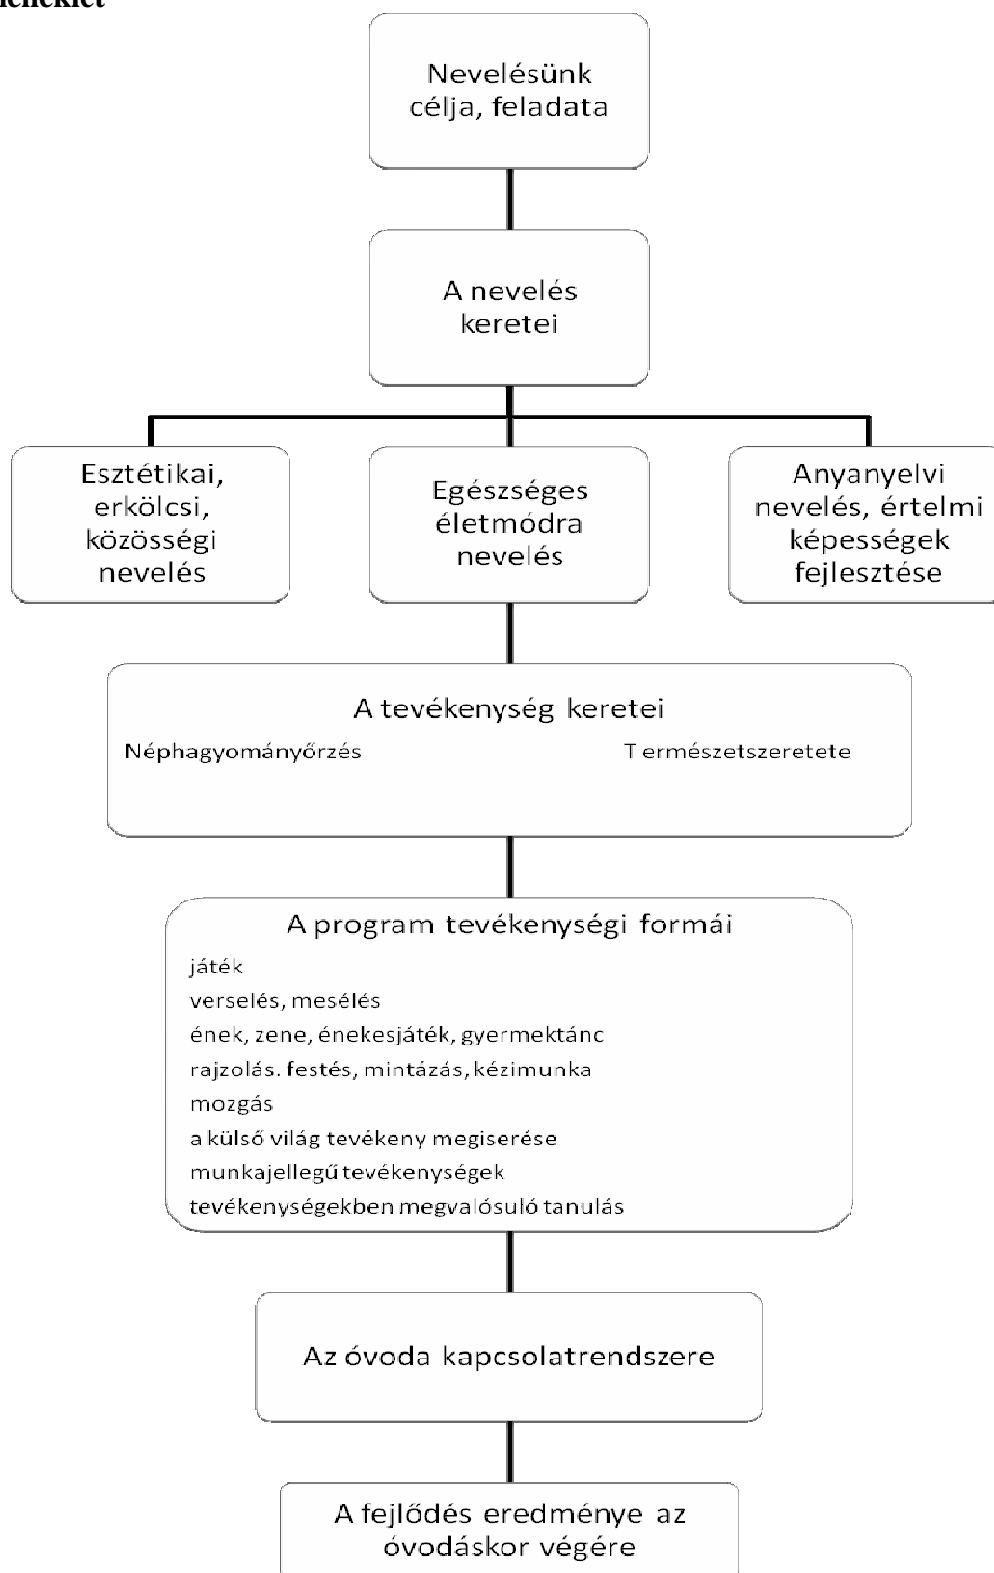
melléklet

Nevelésünk célja, feladata

A nevelés keretei

Esztétikai, erkölcsi, közösségi nevelés

Egészséges életmódra nevelés

Anyanyelvi nevelés, értelmi képességek fejlesztése

A tevékenység keretei

Néphagyományőrzés

Természetszeretete

A program tevékenységi formái

játék

verselés, mesélés

ének, zene, énekesjáték, gyermektánc

rajzolás. festés, mintázás, kézimunka

mozgás

a külső világ tevékeny megiserése

munkajellegű tevékenységek

tevékenységekben megvalósuló tanulás

Az óvoda kapcsolatrendszere

A fejlődés eredménye az óvodáskor végére